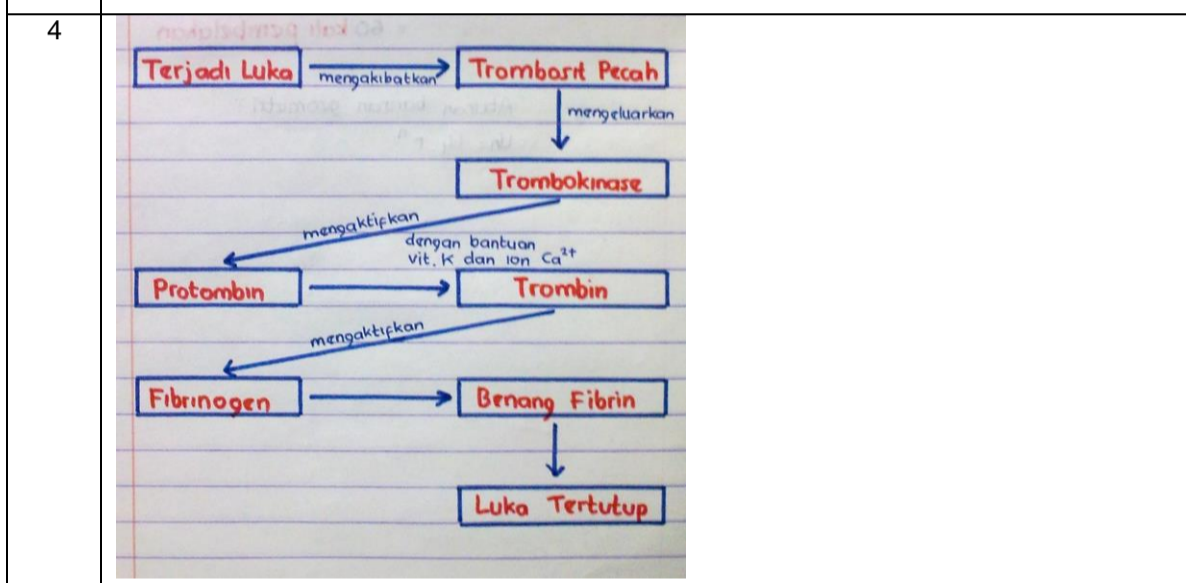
4

Terjadi Luka mengakibatkan Trombosit Pecah

mengeluarkan

Trombokinase

mengaktifkan

dengan bantuan vit. K dan ion $Ca^{2+}$

Protombin Trombin

mengaktifkan

Fibrinogen Benang Fibrin

Luka Tertutup